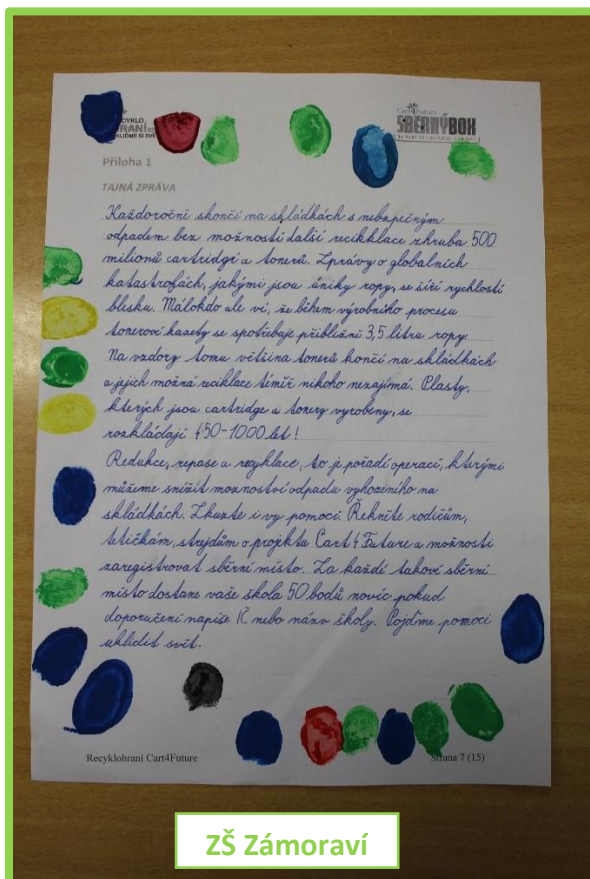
RECYKLO
HRANÍ

SBĚRNÝBOX

Příloha 1

TAJNÁ ZPRÁVA

Každoročně skončí na skládkách s nebezpečným odpadem bez možnosti další recyklace zhruba 500 milionů cartridgí a tonerů. Zprávy o globalních katastrofách, jakými jsou úniky ropy, se šíří rychlostí blesku. Málokdo ale ví, že během výrobního procesu tonerové kazety se spotřebuje přibližně 3,5 litru ropy. Navzdory tomu většina tonerů končí na skládkách a jejich možná recyklace téměř nikoho nezajímá. Plasty, kterých jsou cartridge a tonery vyrobeny, se rozkládají 450-1000 let!

Redukce, repase a recyklace, to je pořadí operací, kterými můžeme snížit množství odpadu vyhozeného na skládkách. Zkuste i vy pomoci. Řekněte rodičům, tetičkám, strejdům o projektu Cart4Future a možnosti zaregistrovat sběrní místo. Za každé takové sběrní místo dostane vaše škola 50 bodů navíc pokud doporučení napíše IČ nebo název školy. Pojďme pomoci uklidit svět.

Recyklohraní Cart4Future

Strana 7 (15)

ZŠ Zámoraví